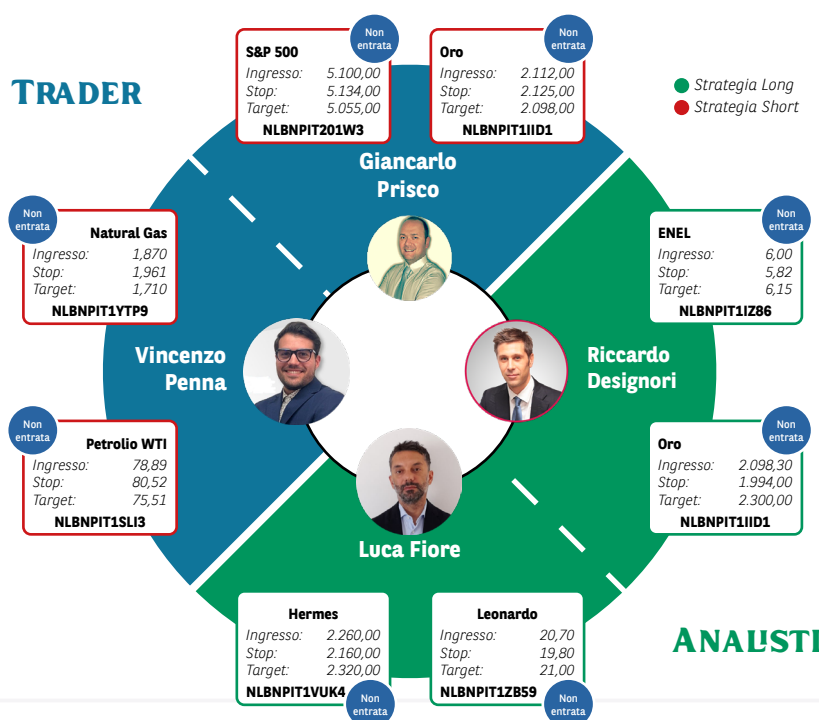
TRADER

Non entrata
S&P 500
Ingresso: 5.100,00
Stop: 5.134,00
Target: 5.055,00
NLBNPIT201W3

Non entrata
Oro
Ingresso: 2.112,00
Stop: 2.125,00
Target: 2.098,00
NLBNPIT1IID1

Strategia Long
Strategia Short

Giancarlo Prisco

Non entrata
Natural Gas
Ingresso: 1,870
Stop: 1,961
Target: 1,710
NLBNPIT1YTP9

Non entrata
ENEL
Ingresso: 6,00
Stop: 5,82
Target: 6,15
NLBNPIT1IZ86

Vincenzo Penna

Riccardo Designori

Non entrata
Petrolio WTI
Ingresso: 78,89
Stop: 80,52
Target: 75,51
NLBNPIT1SLI3

Non entrata
Oro
Ingresso: 2.098,30
Stop: 1.994,00
Target: 2.300,00
NLBNPIT1IID1

Luca Fiore

Hermes
Ingresso: 2.260,00
Stop: 2.160,00
Target: 2.320,00
NLBNPIT1VUK4
Non entrata

Leonardo
Ingresso: 20,70
Stop: 19,80
Target: 21,00
NLBNPIT1ZB59
Non entrata

ANALISTI